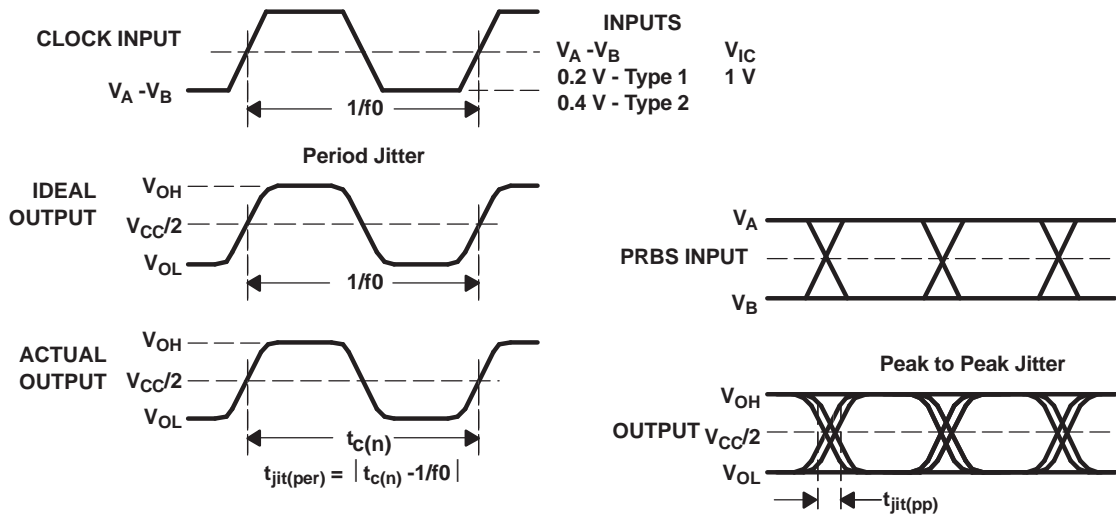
CLOCK INPUT

$V_A$ -$V_B$

1/f0

INPUTS

| $V_A$ -$V_B$ | $V_{IC}$ |
|---|---|
| 0.2 V - Type 1 | 1 V |
| 0.4 V - Type 2 | |

Period Jitter

IDEAL OUTPUT

$V_{OH}$

$V_{CC}/2$

$V_{OL}$

1/f0

ACTUAL OUTPUT

$V_{OH}$

$V_{CC}/2$

$V_{OL}$

$t_{c(n)}$

$t_{jit(per)} = \left| t_{c(n)} -1/f0 \right|$

$V_A$

PRBS INPUT

$V_B$

Peak to Peak Jitter

$V_{OH}$

OUTPUT $V_{CC}/2$

$V_{OL}$

$t_{jit(pp)}$